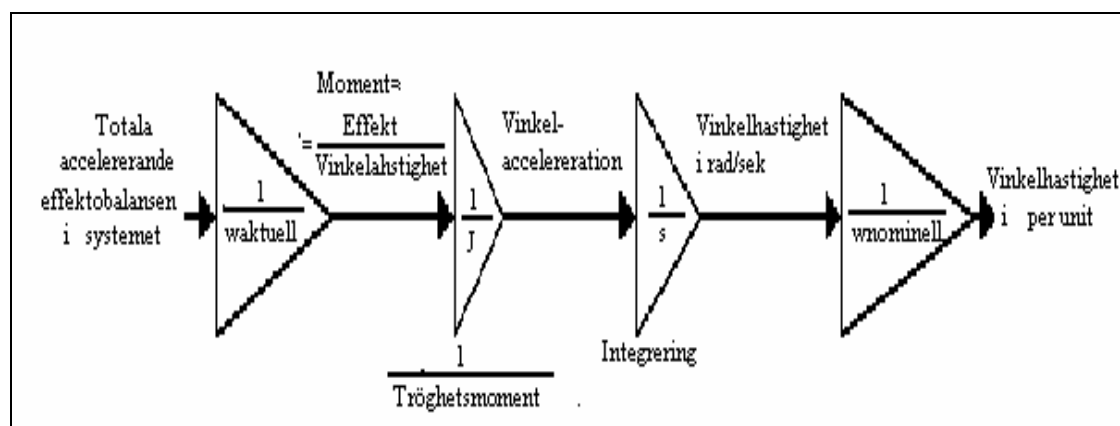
Totala accelererande effektobalansen i systemet

$\frac{1}{\text{waktuell}}$

Moment= '= $\frac{\text{Effekt}}{\text{Vinkelahstighet}}$

$\frac{1}{J}$

$\frac{1}{\text{Tröghetsmoment}}$

Vinkel-accelereration

$\frac{1}{s}$

Integrering

Vinkelhastighet i rad/sek

$\frac{1}{\text{wnominell}}$

Vinkelhastighet i per unit